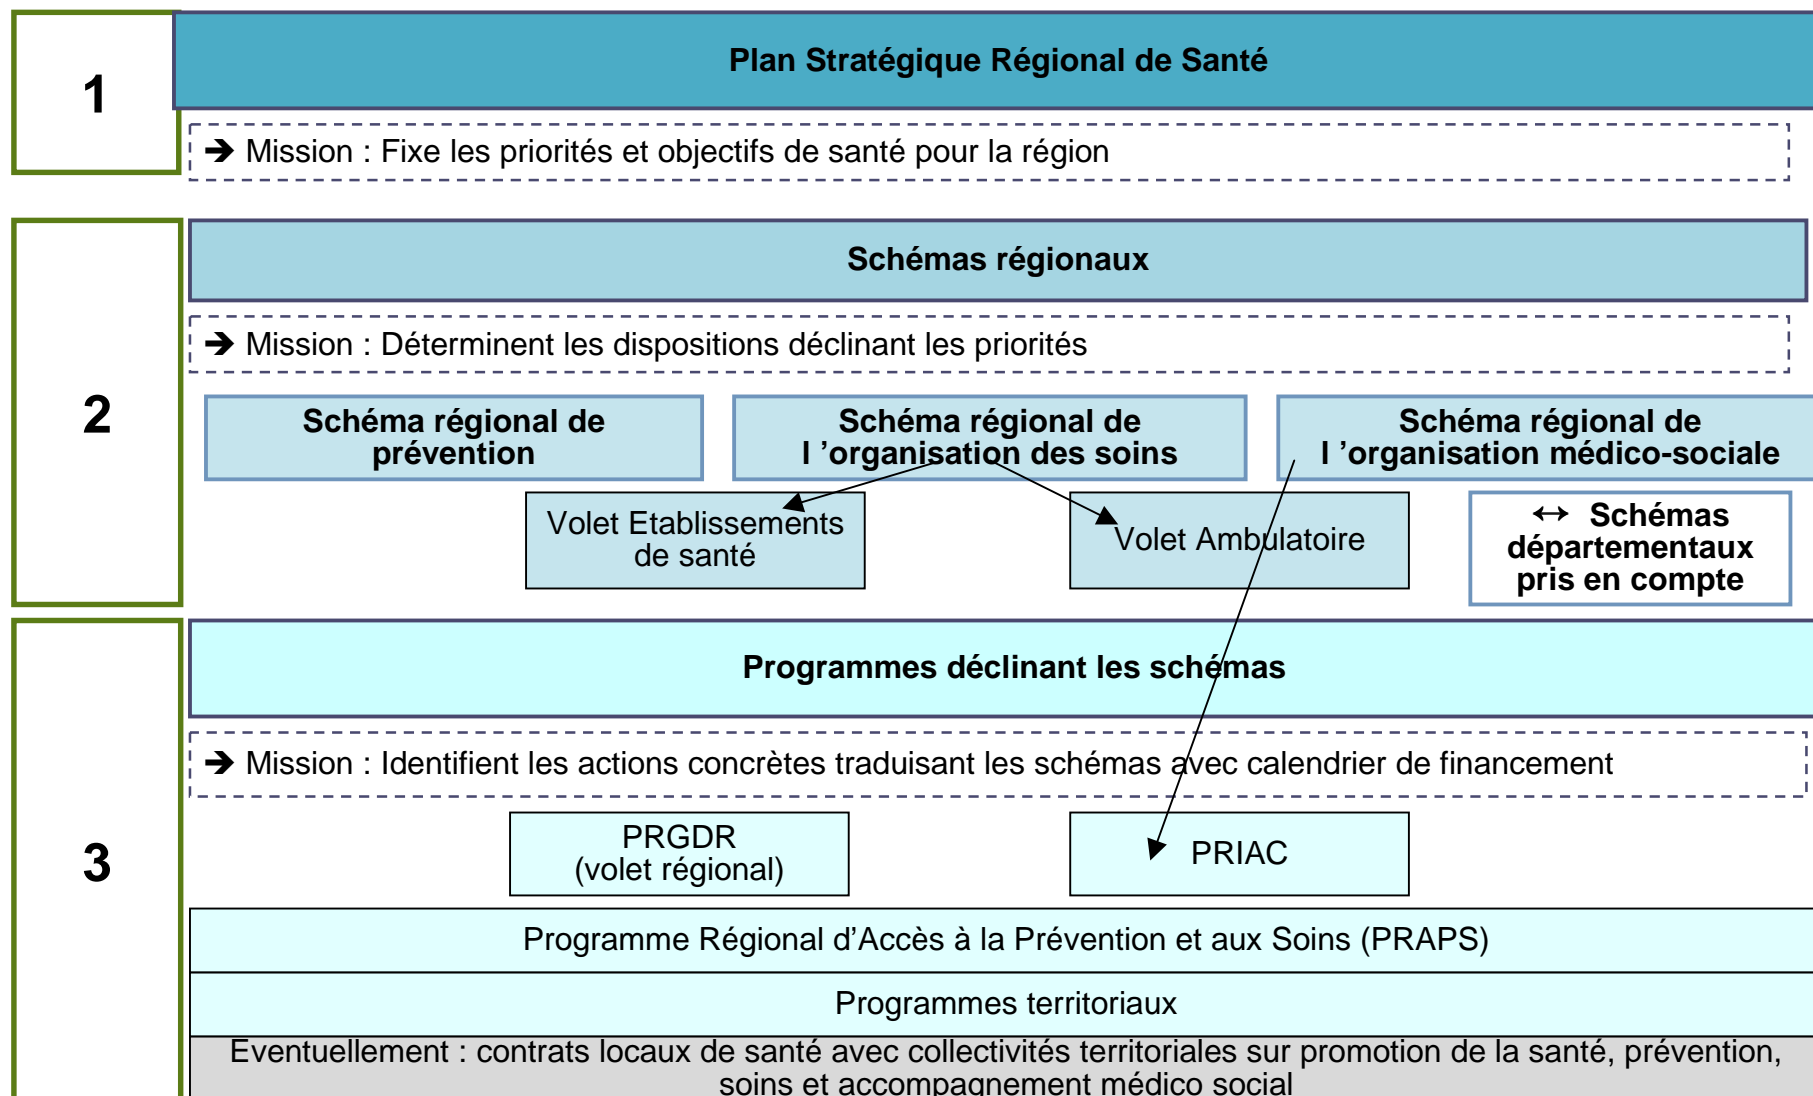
1

Plan Stratégique Régional de Santé

➔ Mission : Fixe les priorités et objectifs de santé pour la région

2

Schémas régionaux

➔ Mission : Déterminent les dispositions déclinant les priorités

Schéma régional de prévention

Schéma régional de l 'organisation des soins

Schéma régional de l 'organisation médico-sociale

Volet Etablissements de santé

Volet Ambulatoire

↔ Schémas départementaux pris en compte

3

Programmes déclinant les schémas

➔ Mission : Identifient les actions concrètes traduisant les schémas avec calendrier de financement

PRGDR (volet régional)

PRIAC

Programme Régional d'Accès à la Prévention et aux Soins (PRAPS)

Programmes territoriaux

Eventuellement : contrats locaux de santé avec collectivités territoriales sur promotion de la santé, prévention, soins et accompagnement médico social